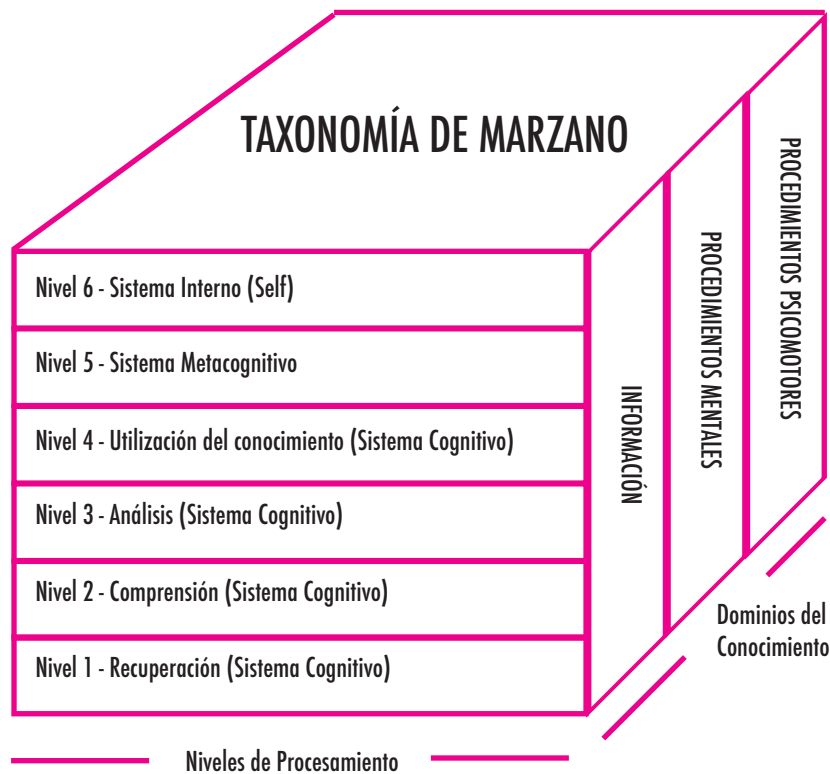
TAXONOMÍA DE MARZANO

Nivel 6 - Sistema Interno (Self)

Nivel 5 - Sistema Metacognitivo

Nivel 4 - Utilización del conocimiento (Sistema Cognitivo)

Nivel 3 - Análisis (Sistema Cognitivo)

Nivel 2 - Comprensión (Sistema Cognitivo)

Nivel 1 - Recuperación (Sistema Cognitivo)

INFORMACIÓN

PROCEDIMIENTOS MENTALES

PROCEDIMIENTOS PSICOMOTORES

Dominios del Conocimiento

Niveles de Procesamiento